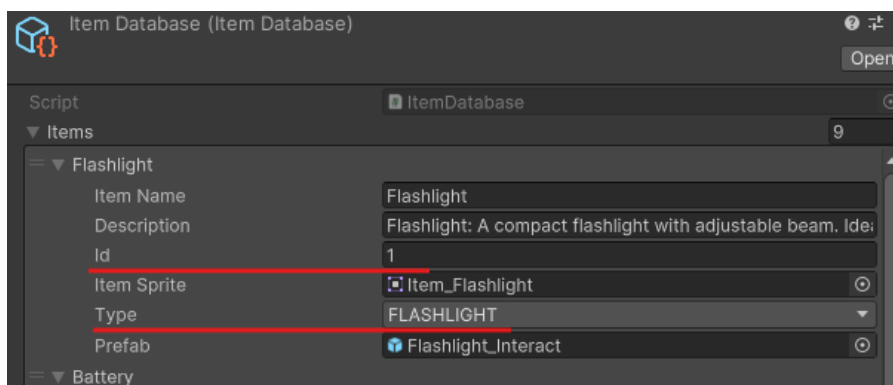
Item Database (Item Database)

Open

Script ItemDatabase

Items 9

Flashlight

Item Name Flashlight

Description Flashlight: A compact flashlight with adjustable beam. Ide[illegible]

Id 1

Item Sprite Item_Flashlight

Type FLASHLIGHT

Prefab Flashlight_Interact

Battery